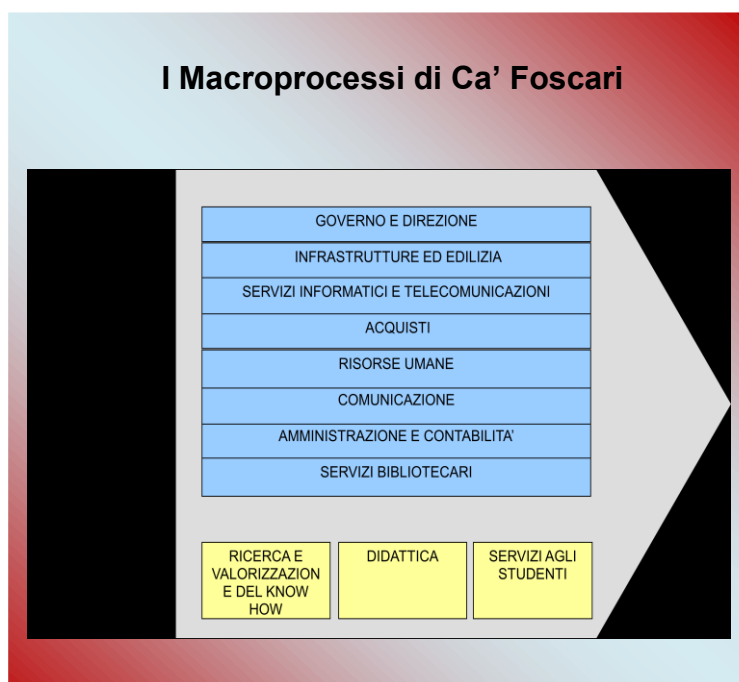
I Macroprocessi di Ca’ Foscari

GOVERNO E DIREZIONE

INFRASTRUTTURE ED EDILIZIA

SERVIZI INFORMATICI E TELECOMUNICAZIONI

ACQUISTI

RISORSE UMANE

COMUNICAZIONE

AMMINISTRAZIONE E CONTABILITA’

SERVIZI BIBLIOTECARI

RICERCA E VALORIZZAZIONE DEL KNOW HOW

DIDATTICA

SERVIZI AGLI STUDENTI